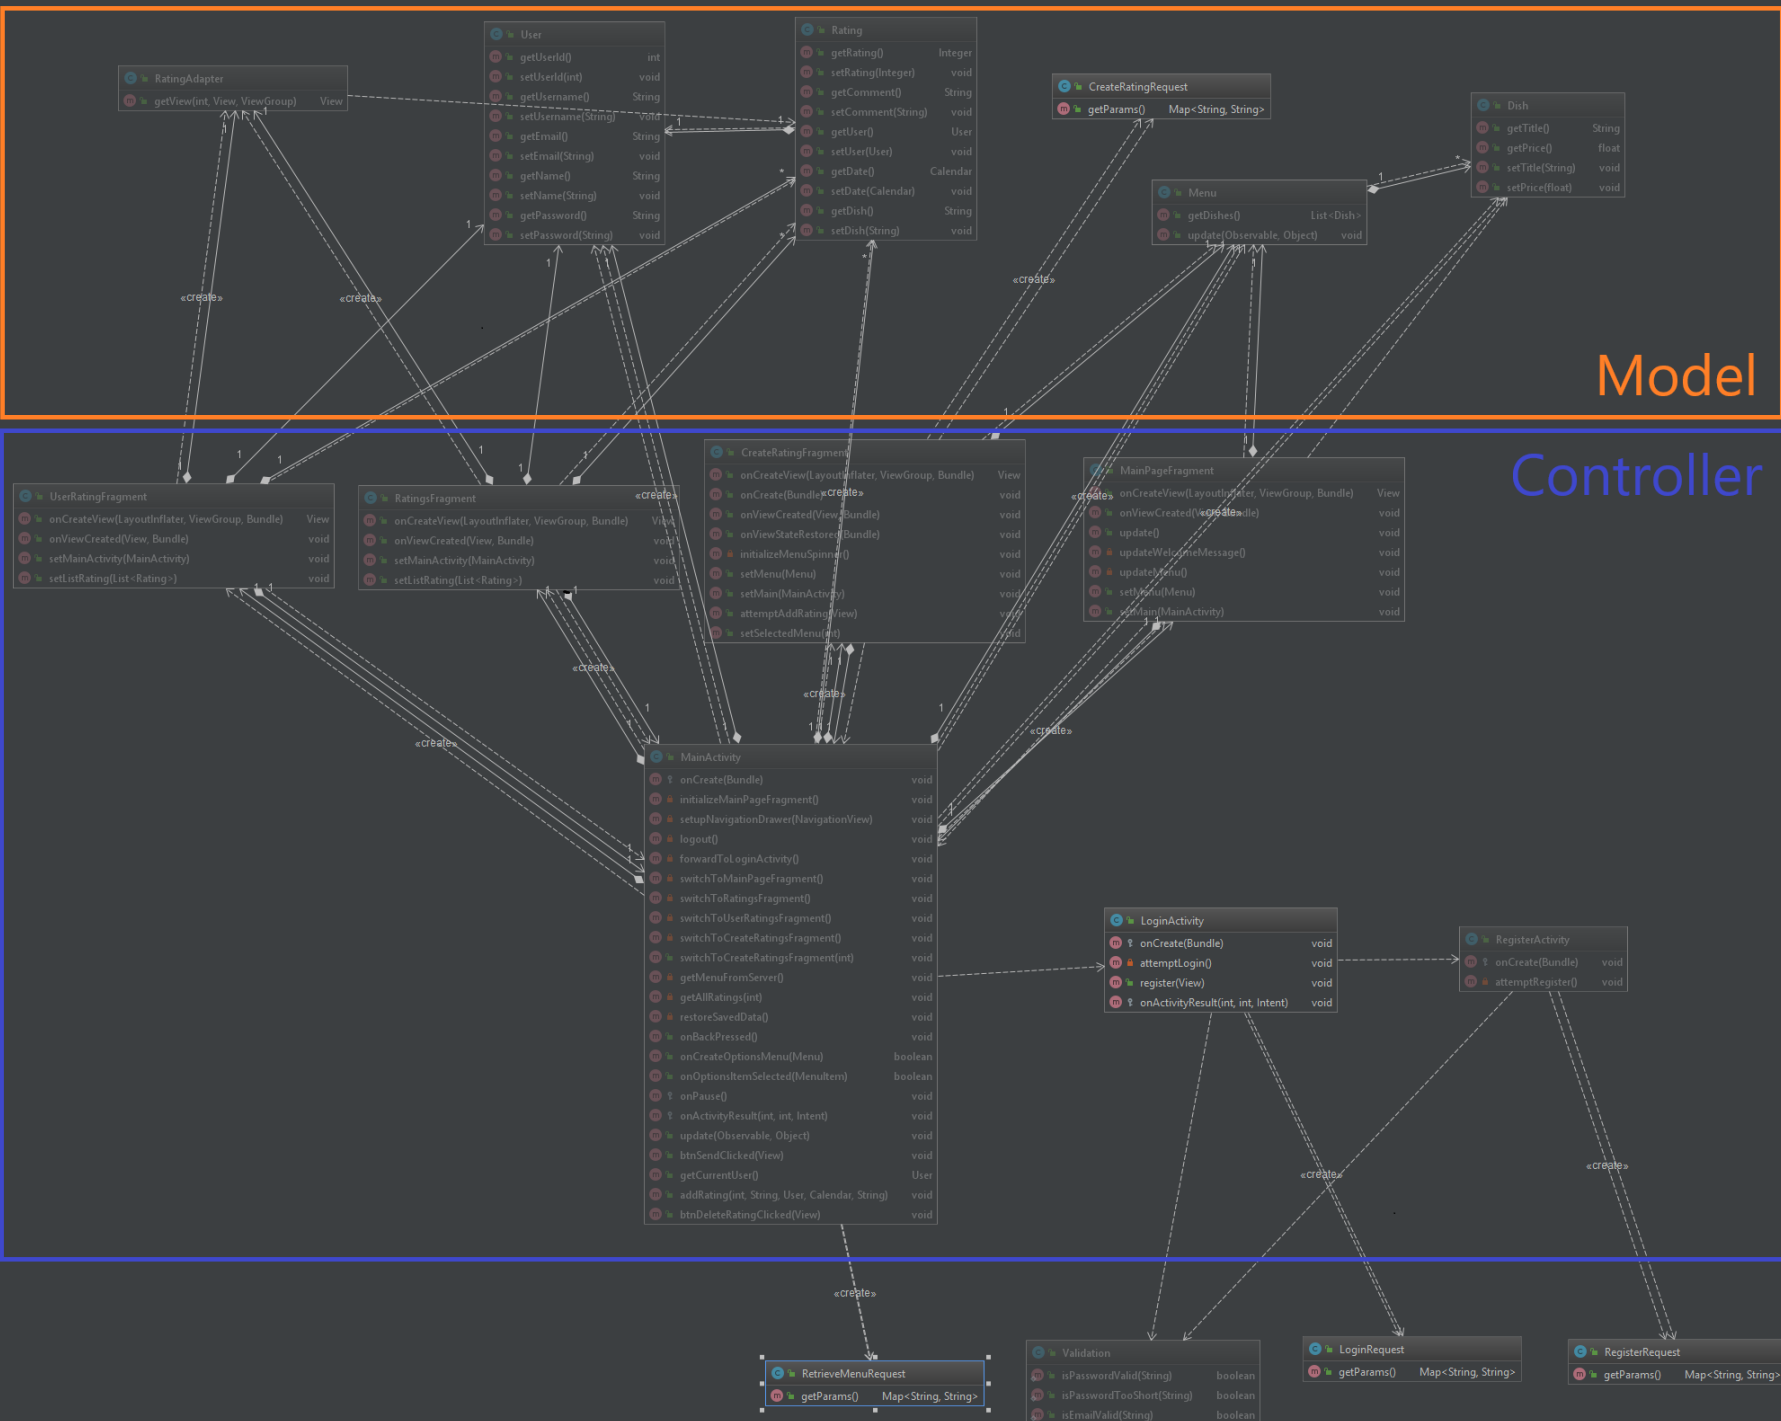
Model

Controller

RatingAdapter
getView(int, View, ViewGroup) View

User
getUserId() int
setUserId(int) void
getUsername() String
setUsername(String) void
getEmail() String
setEmail(String) void
getName() String
setName(String) void
getPassword() String
setPassword(String) void

Rating
getRating() Integer
setRating(Integer) void
getComment() String
setComment(String) void
getUser() User
setUser(User) void
getDate() Calendar
setDate(Calendar) void
getDish() String
setDish(String) void

CreateRatingRequest
getParams() Map<String, String>

Dish
getTitle() String
getPrice() float
setTitle(String) void
setPrice(float) void

Menu
getDishes() List<Dish>
update(Observable, Object) void

«create»
«create»
«create»

UserRatingFragment
onCreateView(LayoutInflater, ViewGroup, Bundle) View
onViewCreated(View, Bundle) void
setMainActivity(MainActivity) void
setListRating(List<Rating>) void

RatingsFragment
onCreateView(LayoutInflater, ViewGroup, Bundle) View
onViewCreated(View, Bundle) void
setMainActivity(MainActivity) void
setListRating(List<Rating>) void

CreateRatingFragment
onCreateView(LayoutInflater, ViewGroup, Bundle) View
onCreate(Bundle) void
onViewCreated(View, Bundle) void
onViewStateRestored(Bundle) void
initializeMenuSpinner() void
setMenu(Menu) void
setMain(MainActivity) void
attemptAddRating(View) void
setSelectedMenu(int) void

MainPageFragment
onCreateView(LayoutInflater, ViewGroup, Bundle) View
onViewCreated(View, Bundle) void
update() void
updateWelcomeMessage() void
updateMenu() void
setMenu(Menu) void
setMain(MainActivity) void

«create»
«create»
«create»
«create»
«create»
«create»

MainActivity
onCreate(Bundle) void
initializeMainPageFragment() void
setupNavigationDrawer(NavigationView) void
logout() void
forwardToLoginActivity() void
switchToMainPageFragment() void
switchToRatingsFragment() void
switchToUserRatingsFragment() void
switchToCreateRatingsFragment() void
switchToCreateRatingsFragment(int) void
getMenuFromServer() void
getAllRatings(int) void
restoreSavedData() void
onBackPressed() void
onCreateOptionsMenu(Menu) boolean
onOptionsItemSelected(MenuItem) boolean
onPause() void
onActivityResult(int, int, Intent) void
update(Observable, Object) void
btnSendClicked(View) void
getCurrentUser() User
addRating(int, String, User, Calendar, String) void
btnDeleteRatingClicked(View) void

LoginActivity
onCreate(Bundle) void
attemptLogin() void
register(View) void
onActivityResult(int, int, Intent) void

RegisterActivity
onCreate(Bundle) void
attemptRegister() void

«create»
«create»
«create»

RetrieveMenuRequest
getParams() Map<String, String>

Validation
isPasswordValid(String) boolean
isPasswordTooShort(String) boolean
isEmailValid(String) boolean

LoginRequest
getParams() Map<String, String>

RegisterRequest
getParams() Map<String, String>